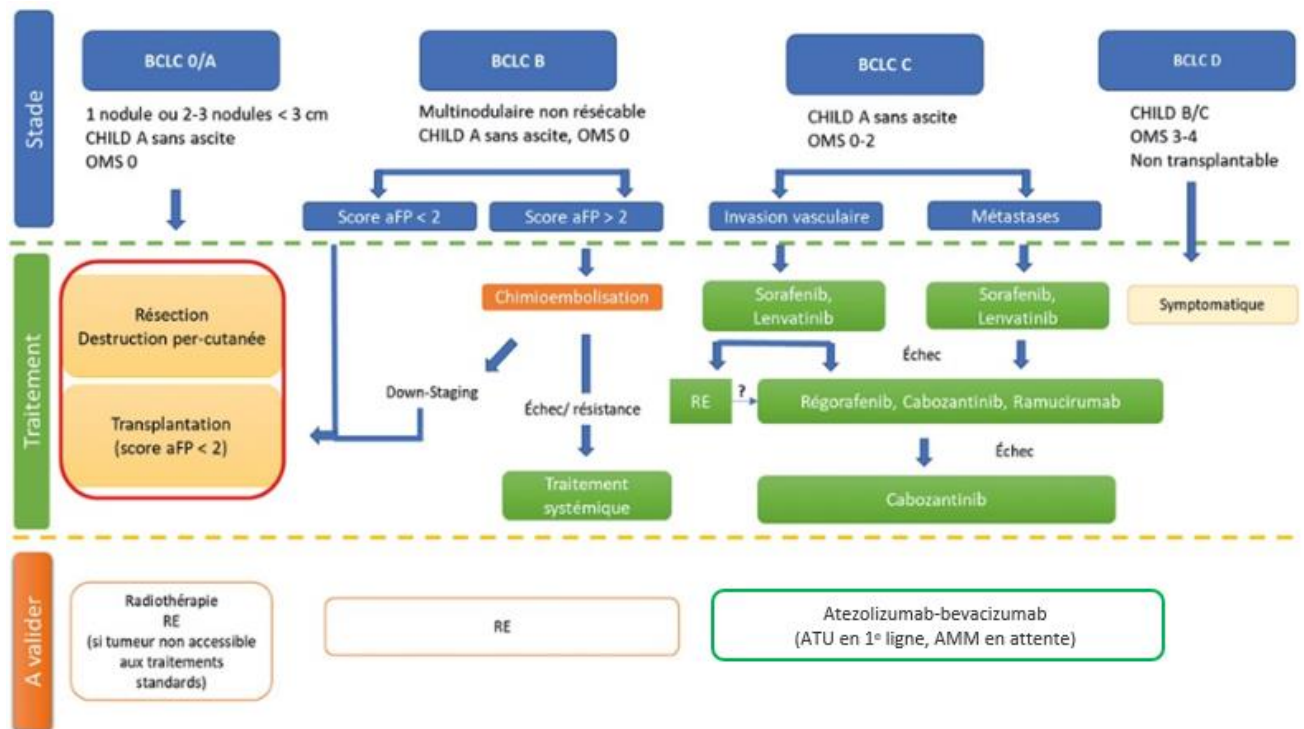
Stade

BCLC 0/A

1 nodule ou 2-3 nodules < 3 cm
CHILD A sans ascite
OMS 0

BCLC B

Multinodulaire non résécable
CHILD A sans ascite, OMS 0

Score aFP < 2

Score aFP > 2

BCLC C

CHILD A sans ascite
OMS 0-2

Invasion vasculaire

Métastases

BCLC D

CHILD B/C
OMS 3-4
Non transplantable

Traitement

Résection
Destruction per-cutanée

Transplantation
(score aFP < 2)

Chimioembolisation

Down-Staging

Échec/ résistance

Traitement systémique

Sorafenib, Lenvatinib

Sorafenib, Lenvatinib

Échec

RE

?

Régorafenib, Cabozantinib, Ramucirumab

Échec

Cabozantinib

Symptomatique

A valider

Radiothérapie
RE
(si tumeur non accessible aux traitements standards)

RE

Atezolizumab-bevacizumab
(ATU en 1$^{e}$ ligne, AMM en attente)